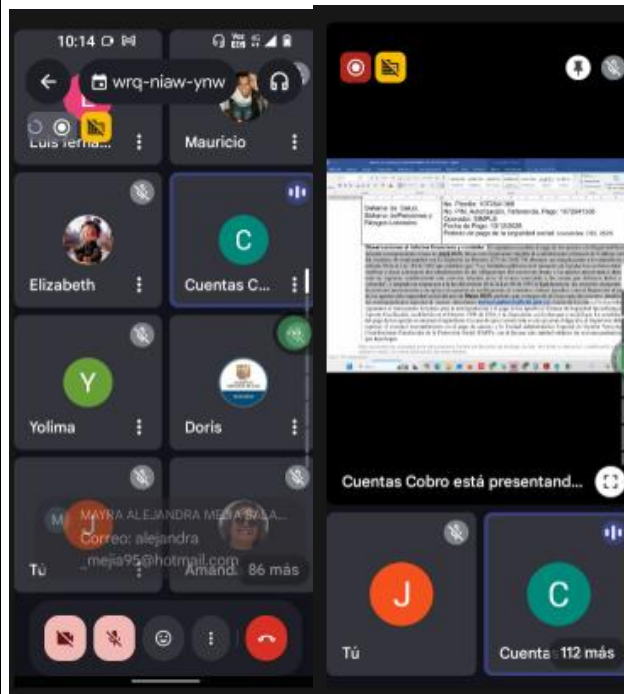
10:14

wrq-niaw-ynw

Luis Ferna...

Mauricio

Elizabeth

C

Cuentas C...

Y

Yolima

Doris

MAYRA ALEJANDRA MEJIA SALA...
Correo: alejandra
_mejia95@hotmail.com

J

Tú

Amand...

86 más

No. Planilla: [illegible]
Operador: SIMPLE
Fecha de Pago: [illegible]

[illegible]

Cuentas Cobro está presentand...

J

Tú

C

Cuenta

112 más